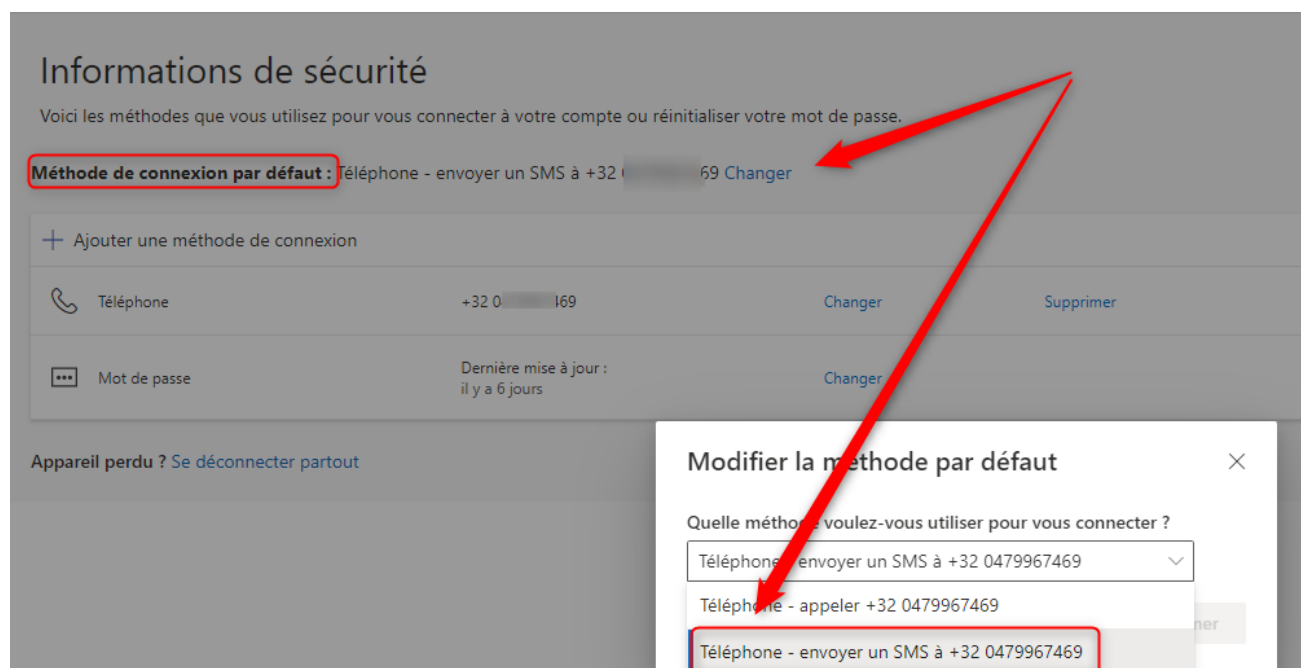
Informations de sécurité

Voici les méthodes que vous utilisez pour vous connecter à votre compte ou réinitialiser votre mot de passe.

Méthode de connexion par défaut : Téléphone - envoyer un SMS à +32 0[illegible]69 Changer

+ Ajouter une méthode de connexion

| | | | |
|---|---|---|---|
| Téléphone | +32 0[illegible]469 | Changer | Supprimer |
| Mot de passe | Dernière mise à jour : il y a 6 jours | Changer | |

Appareil perdu ? Se déconnecter partout

Modifier la méthode par défaut

Quelle méthode voulez-vous utiliser pour vous connecter ?

Téléphone - envoyer un SMS à +32 0479967469

Téléphone - appeler +32 0479967469

Téléphone - envoyer un SMS à +32 0479967469

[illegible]ner